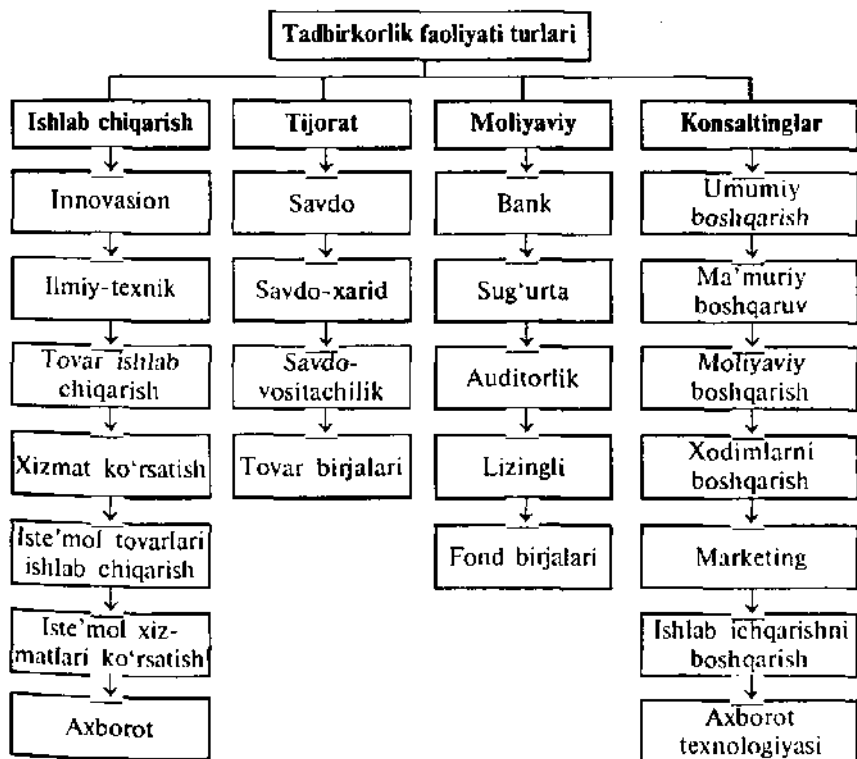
Tadbirkorlik faoliyati turlari

Ishlab chiqarish

Innovasion

Ilmiy-texnik

Tovar ishlab chiqarish

Xizmat ko'rsatish

Iste'mol tovarlari ishlab chiqarish

Iste'mol xizmatlari ko'rsatish

Axborot

Tijorat

Savdo

Savdo-xarid

Savdo-vositachilik

Tovar birjalari

Moliyaviy

Bank

Sug'urta

Auditorlik

Lizingli

Fond birjalari

Konsaltinglar

Umumiy boshqarish

Ma'muriy boshqaruv

Moliyaviy boshqarish

Xodimlarni boshqarish

Marketing

Ishlab ichqarishni boshqarish

Axborot texnologiyasi